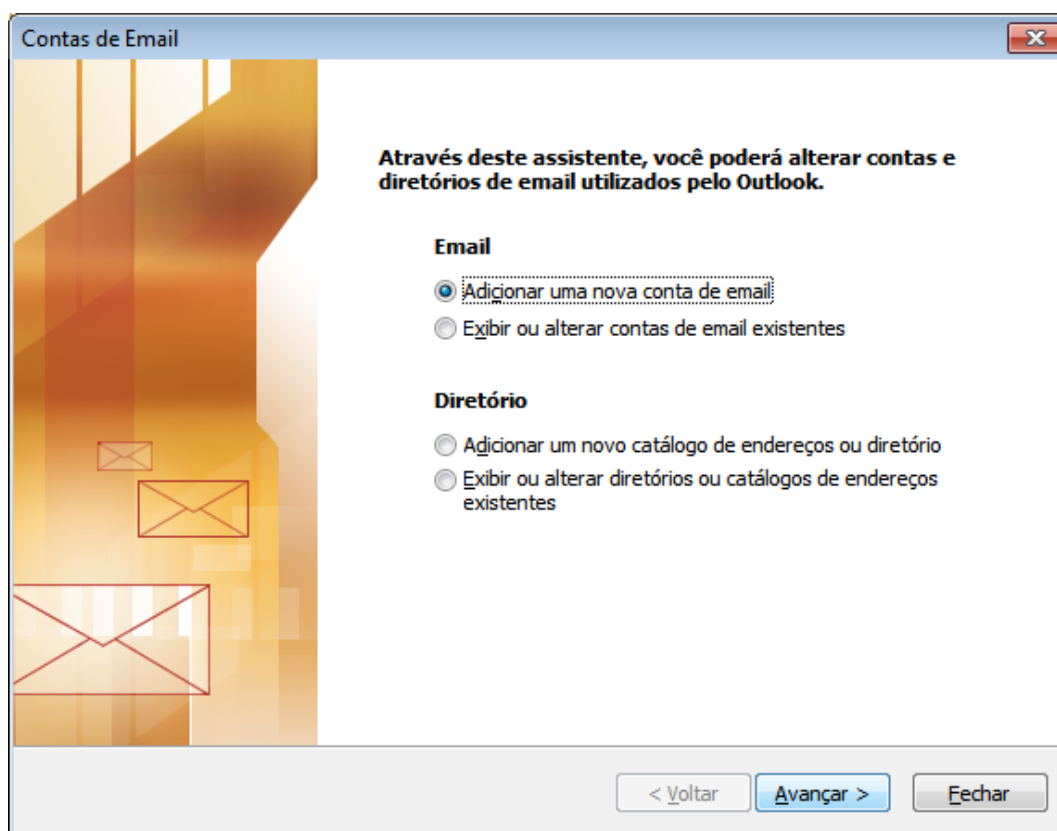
Contas de Email

Através deste assistente, você poderá alterar contas e diretórios de email utilizados pelo Outlook.

Email

Adicionar uma nova conta de email

Exibir ou alterar contas de email existentes

Diretório

Adicionar um novo catálogo de endereços ou diretório

Exibir ou alterar diretórios ou catálogos de endereços existentes

< Voltar

Avançar >

Fechar